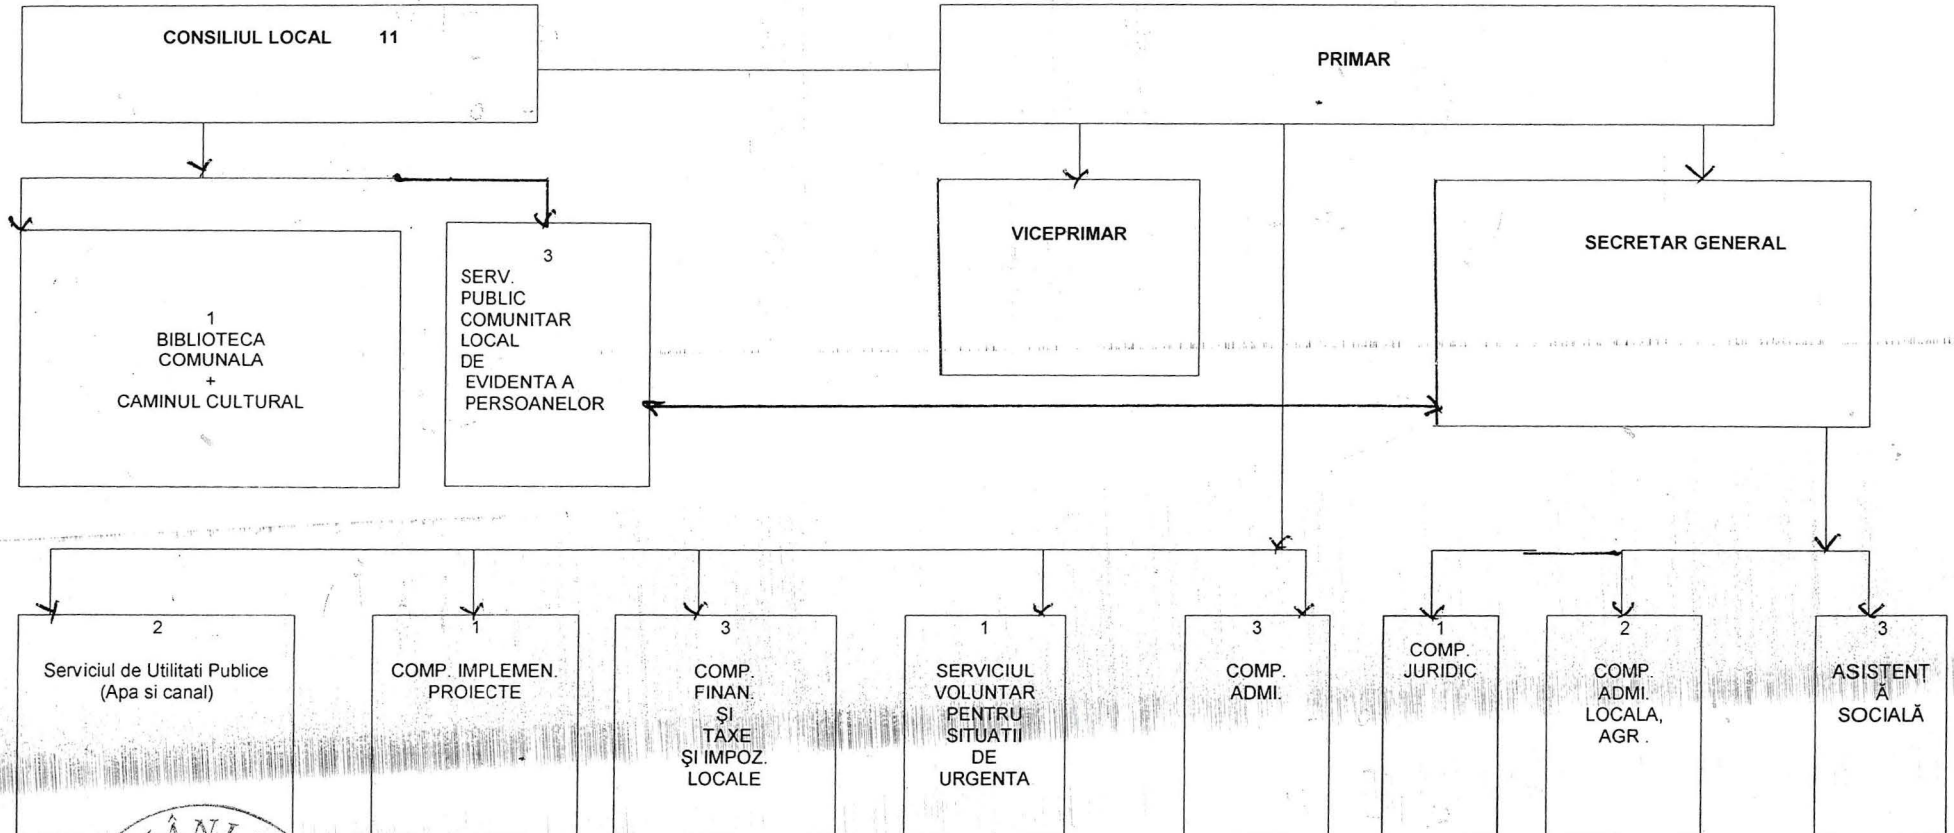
CONSILIUL LOCAL 11

PRIMAR

VICEPRIMAR

SECRETAR GENERAL

1
BIBLIOTECA COMUNALA
+
CAMINUL CULTURAL

3
SERV. PUBLIC COMUNITAR LOCAL DE EVIDENTA A PERSOANELOR

2
Serviciul de Utilitati Publice (Apa si canal)

1
COMP. IMPLEMEN. PROIECTE

3
COMP. FINAN. ŞI TAXE ŞI IMPOZ. LOCALE

1
SERVICIUL VOLUNTAR PENTRU SITUATII DE URGENTA

3
COMP. ADMI.

1
COMP. JURIDIC

2
COMP. ADMI. LOCALA, AGR .

3
ASISTENTĂ SOCIALĂ

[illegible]